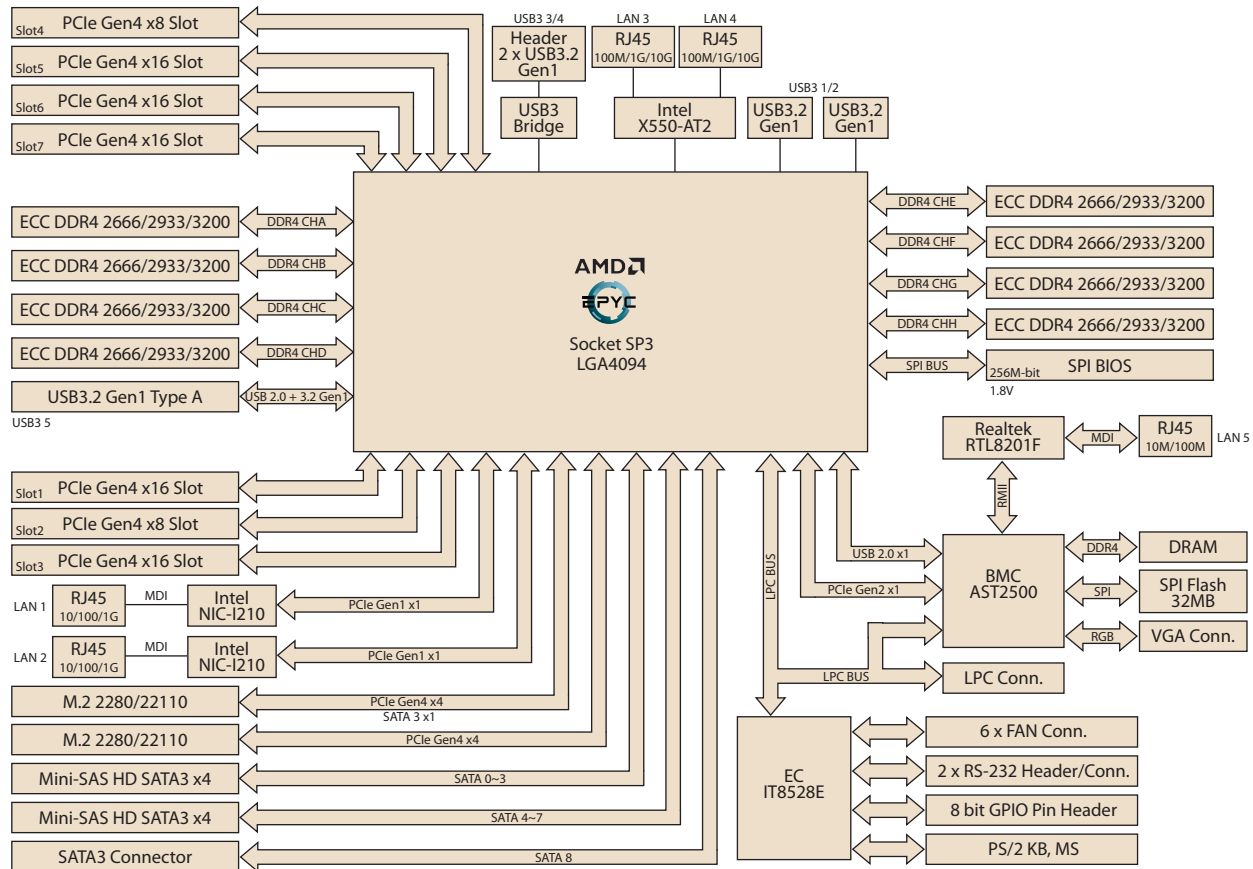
Slot4 PCIe Gen4 x8 Slot
Slot5 PCIe Gen4 x16 Slot
Slot6 PCIe Gen4 x16 Slot
Slot7 PCIe Gen4 x16 Slot

USB3 3/4
Header
2 x USB3.2 Gen1
USB3 Bridge

LAN 3
RJ45
100M/1G/10G

LAN 4
RJ45
100M/1G/10G

Intel
X550-AT2

USB3 1/2
USB3.2 Gen1
USB3.2 Gen1

ECC DDR4 2666/2933/3200 DDR4 CHA
ECC DDR4 2666/2933/3200 DDR4 CHB
ECC DDR4 2666/2933/3200 DDR4 CHC
ECC DDR4 2666/2933/3200 DDR4 CHD
USB3.2 Gen1 Type A USB 2.0 + 3.2 Gen1
USB3 5

AMD
EPYC
Socket SP3
LGA4094

DDR4 CHE ECC DDR4 2666/2933/3200
DDR4 CHF ECC DDR4 2666/2933/3200
DDR4 CHG ECC DDR4 2666/2933/3200
DDR4 CHH ECC DDR4 2666/2933/3200
SPI BUS 256M-bit SPI BIOS
1.8V

Realtek
RTL8201F
MDI
RJ45
10M/100M
LAN 5
RMII

Slot1 PCIe Gen4 x16 Slot
Slot2 PCIe Gen4 x8 Slot
Slot3 PCIe Gen4 x16 Slot

LAN 1 RJ45 10/100/1G MDI Intel NIC-I210 PCIe Gen1 x1
LAN 2 RJ45 10/100/1G MDI Intel NIC-I210 PCIe Gen1 x1

M.2 2280/22110 PCIe Gen4 x4 SATA 3 x1
M.2 2280/22110 PCIe Gen4 x4
Mini-SAS HD SATA3 x4 SATA 0~3
Mini-SAS HD SATA3 x4 SATA 4~7
SATA3 Connector SATA 8

LPC BUS
USB 2.0 x1
PCIe Gen2 x1
BMC
AST2500
DDR4 DRAM
SPI SPI Flash 32MB
RGB VGA Conn.
LPC BUS
LPC Conn.

EC
IT8528E
6 x FAN Conn.
2 x RS-232 Header/Conn.
8 bit GPIO Pin Header
PS/2 KB, MS